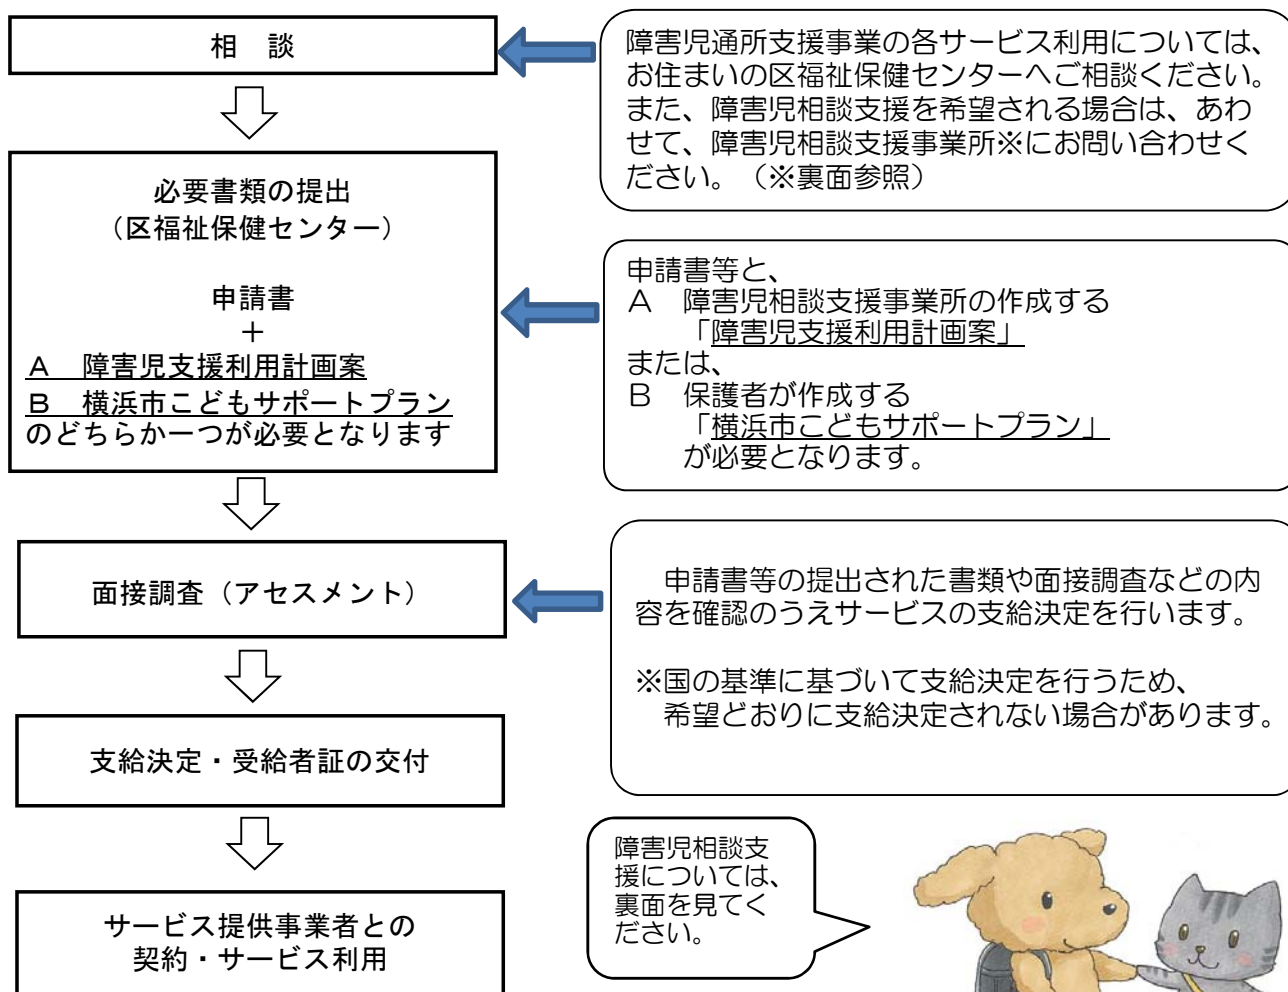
相　談

障害児通所支援事業の各サービス利用については、お住まいの区福祉保健センターへご相談ください。また、障害児相談支援を希望される場合は、あわせて、障害児相談支援事業所※にお問い合わせください。（※裏面参照）

必要書類の提出
（区福祉保健センター）

申請書
＋
Ａ　障害児支援利用計画案
Ｂ　横浜市こどもサポートプラン
のどちらか一つが必要となります

申請書等と、
Ａ　障害児相談支援事業所の作成する
「障害児支援利用計画案」
または、
Ｂ　保護者が作成する
「横浜市こどもサポートプラン」
が必要となります。

面接調査（アセスメント）

申請書等の提出された書類や面接調査などの内容を確認のうえサービスの支給決定を行います。

※国の基準に基づいて支給決定を行うため、希望どおりに支給決定されない場合があります。

支給決定・受給者証の交付

障害児相談支援については、裏面を見てください。

サービス提供事業者との
契約・サービス利用